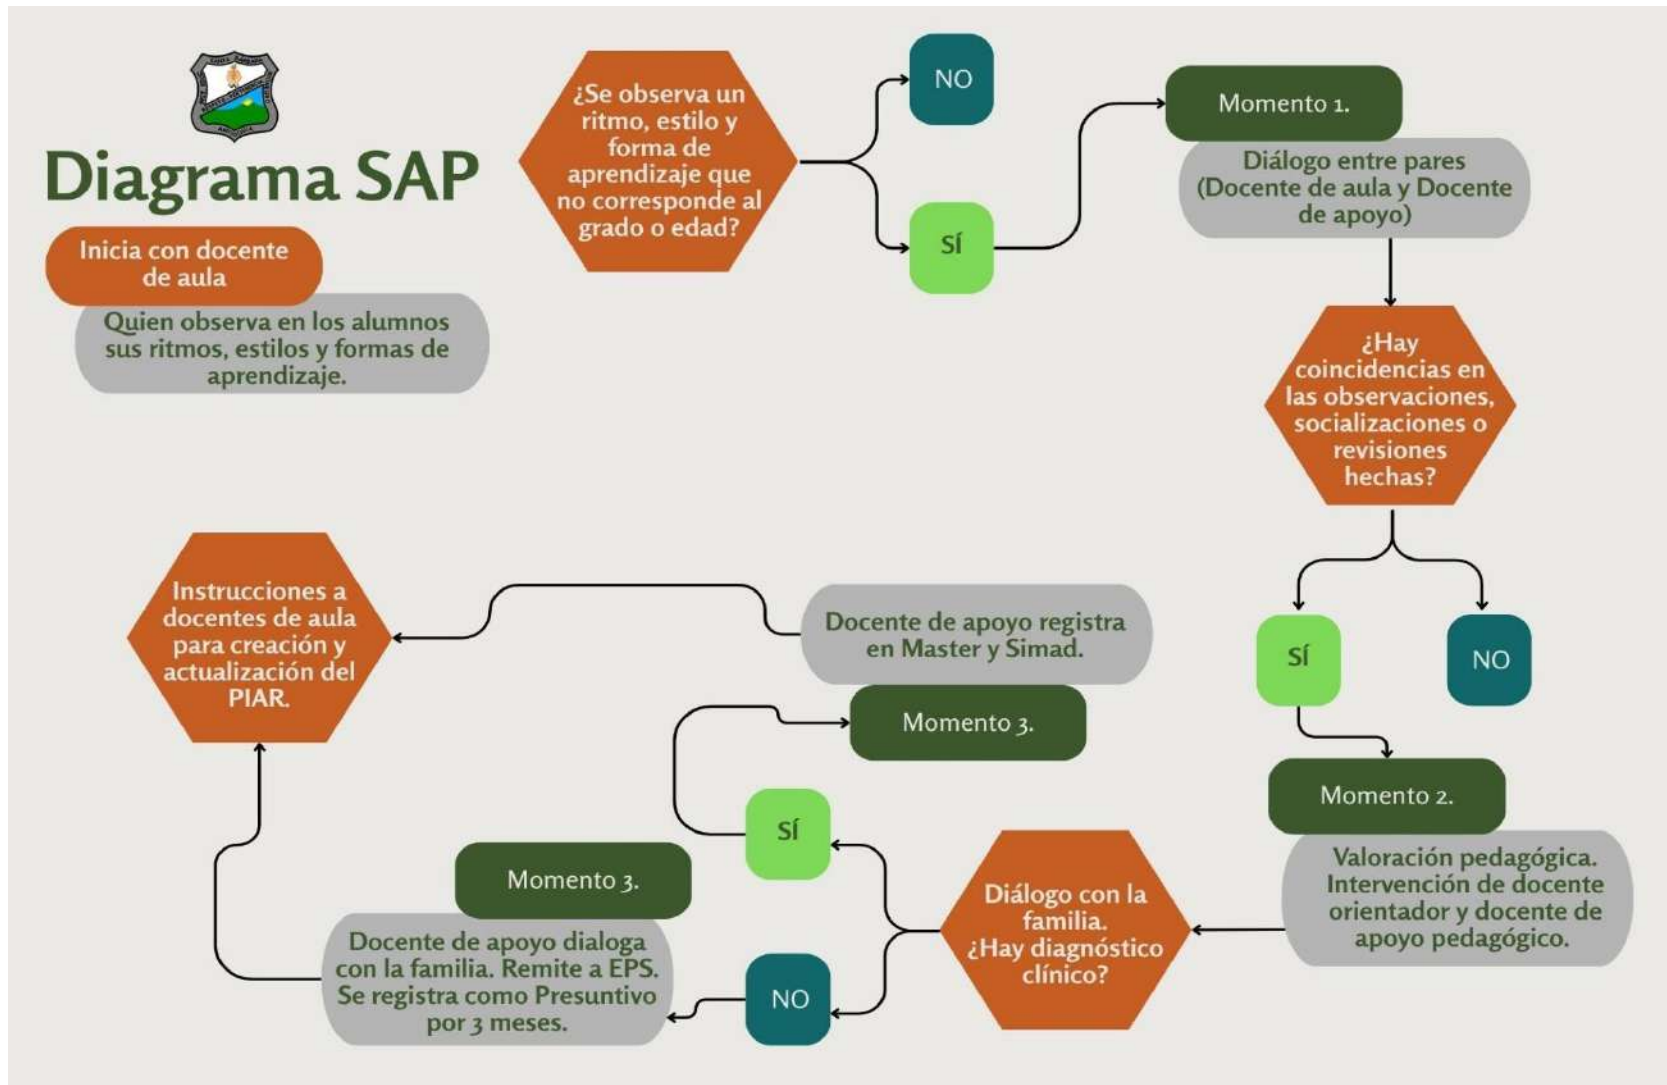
Diagrama SAP

Inicia con docente de aula

Quien observa en los alumnos sus ritmos, estilos y formas de aprendizaje.

¿Se observa un ritmo, estilo y forma de aprendizaje que no corresponde al grado o edad?

NO

SÍ

Momento 1.

Diálogo entre pares (Docente de aula y Docente de apoyo)

¿Hay coincidencias en las observaciones, socializaciones o revisiones hechas?

SÍ

NO

Momento 2.

Valoración pedagógica. Intervención de docente orientador y docente de apoyo pedagógico.

Diálogo con la familia. ¿Hay diagnóstico clínico?

SÍ

Momento 3.

Docente de apoyo registra en Master y Simad.

NO

Momento 3.

Docente de apoyo dialoga con la familia. Remite a EPS. Se registra como Presuntivo por 3 meses.

Instrucciones a docentes de aula para creación y actualización del PIAR.